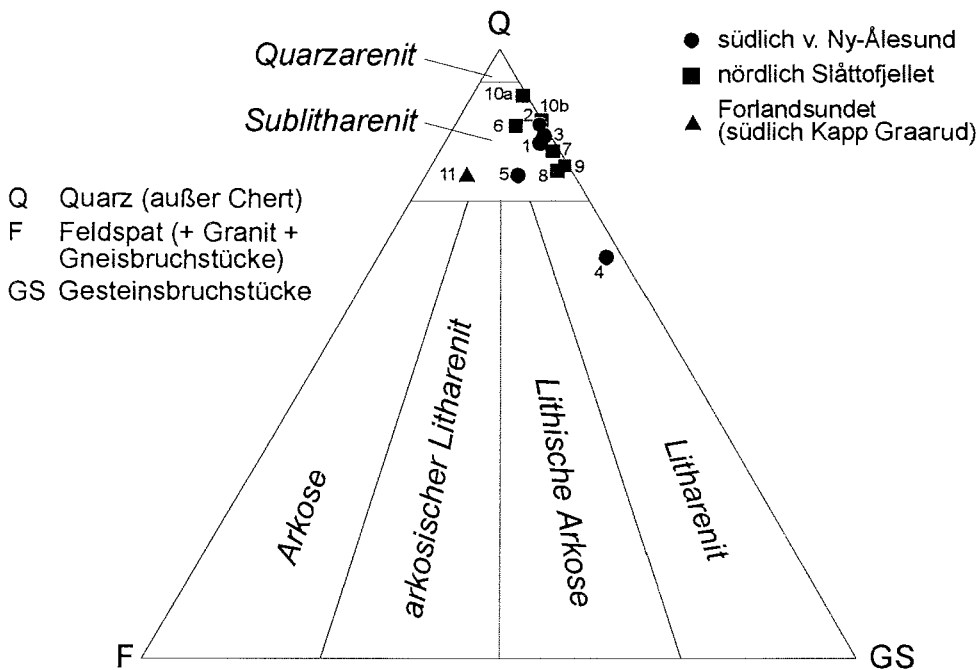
Q

● südlich v. Ny-Ålesund
■ nördlich Slåttofjellet
▲ Forlandsundet (südlich Kapp Graarud)

Quarzarenit

Sublitharenit

10a
10b
2
6
3
1
7
9
11
5
8
4

Q Quarz (außer Chert)
F Feldspat (+ Granit + Gneisbruchstücke)
GS Gesteinsbruchstücke

Arkose

arkosischer Litharenit

Lithische Arkose

Litharenit

F

GS